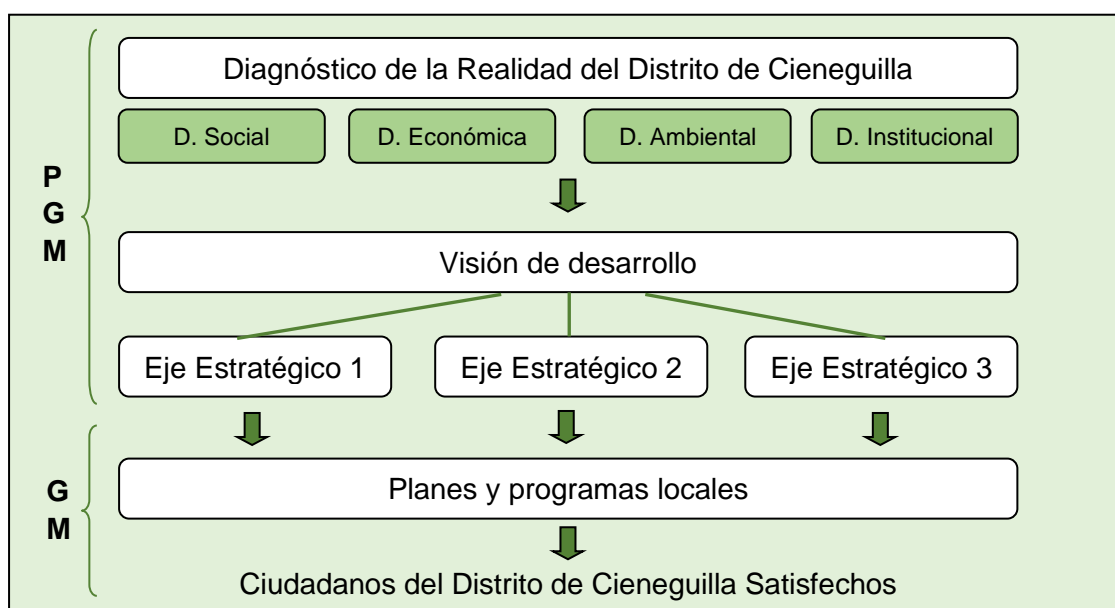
P
G
M

Diagnóstico de la Realidad del Distrito de Cieneguilla

D. Social

D. Económica

D. Ambiental

D. Institucional

Visión de desarrollo

Eje Estratégico 1

Eje Estratégico 2

Eje Estratégico 3

G
M

Planes y programas locales

Ciudadanos del Distrito de Cieneguilla Satisfechos